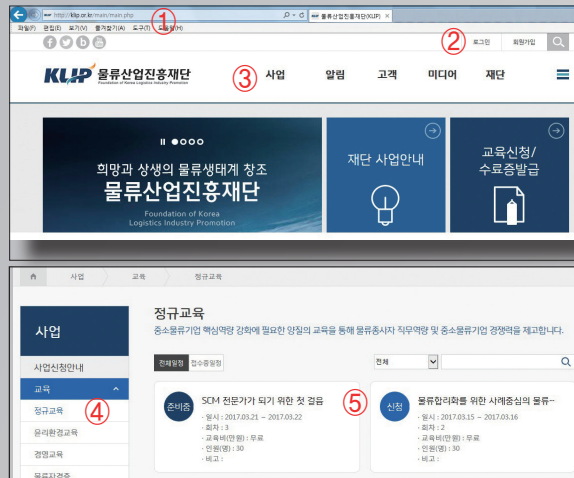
http://klip.or.kr/main/main.php
①
물류산업진흥재단(KLIP) ×
파일(F) 편집(E) 보기(V) 즐겨찾기(A) 도구(T) 도움말(H)
②
로그인 회원가입
KLIP 물류산업진흥재단
Foundation of Korea Logistics Industry Promotion
③
사업 알림 고객 미디어 재단
희망과 상생의 물류생태계 창조
물류산업진흥재단
Foundation of Korea Logistics Industry Promotion
재단 사업안내
교육신청/ 수료증발급

사업 교육 정규교육
사업
사업신청안내
교육
④
정규교육
윤리환경교육
경영교육
물류자격증
정규교육
중소물류기업 핵심역량 강화에 필요한 양질의 교육을 통해 물류종사자 직무역량 및 중소물류기업 경쟁력을 제고합니다.
전체일정 접수중일정
전체
준비중
SCM 전문가가 되기 위한 첫 걸음
· 일시 : 2017.03.21 ~ 2017.03.22
· 회차 : 3
· 교육비(만원) : 무료
· 인원(명) : 30
· 비고 :
⑤
신청
물류합리화를 위한 사례중심의 물류~
· 일시 : 2017.03.15 ~ 2017.03.16
· 회차 : 2
· 교육비(만원) : 무료
· 인원(명) : 30
· 비고 :